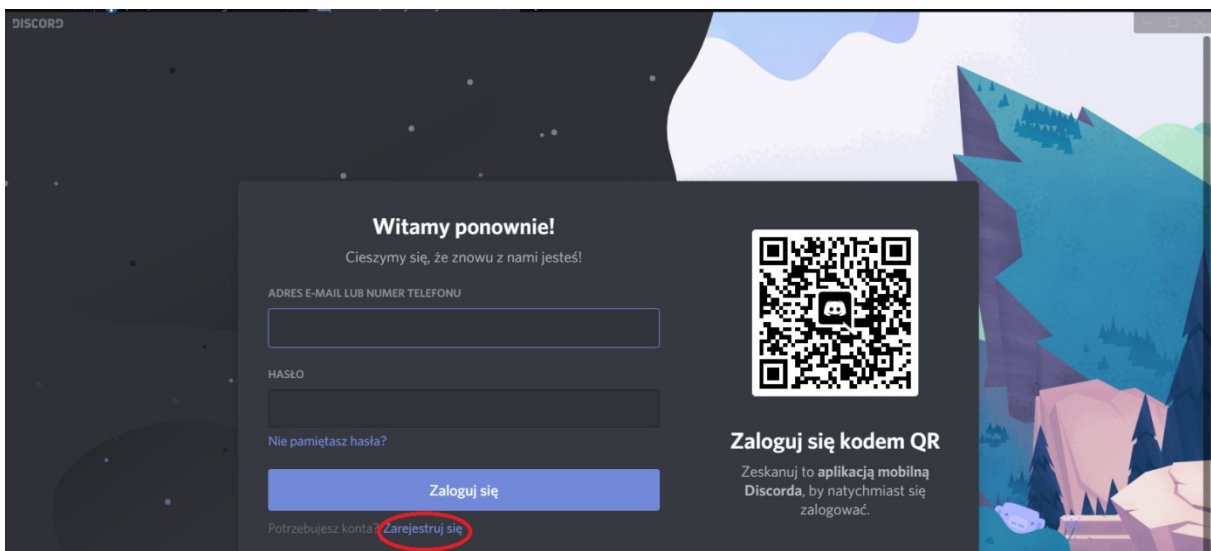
DISCORD

Witamy ponownie!

Cieszymy się, że znowu z nami jesteś!

ADRES E-MAIL LUB NUMER TELEFONU

HASŁO

Nie pamiętasz hasła?

Zaloguj się

Potrzebujesz konta? Zarejestruj się

Zaloguj się kodem QR

Zeskanuj to aplikacją mobilną Discorda, by natychmiast się zalogować.